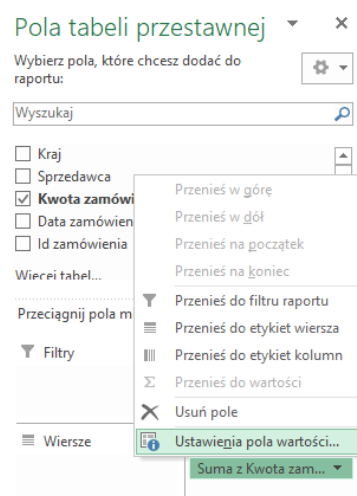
Pola tabeli przestawnej

Wybierz pola, które chcesz dodać do raportu:

Wyszukaj

Kraj
Sprzedawca
Kwota zamów
Data zamówien
Id zamówienia

Więcej tabel...

Przeciągnij pola m

Filtry

Wiersze

Przenieś w górę
Przenieś w dół
Przenieś na początek
Przenieś na koniec
Przenieś do filtru raportu
Przenieś do etykiet wiersza
Przenieś do etykiet kolumn
Przenieś do wartości
Usuń pole
Ustawienia pola wartości...

Suma z Kwota zam...